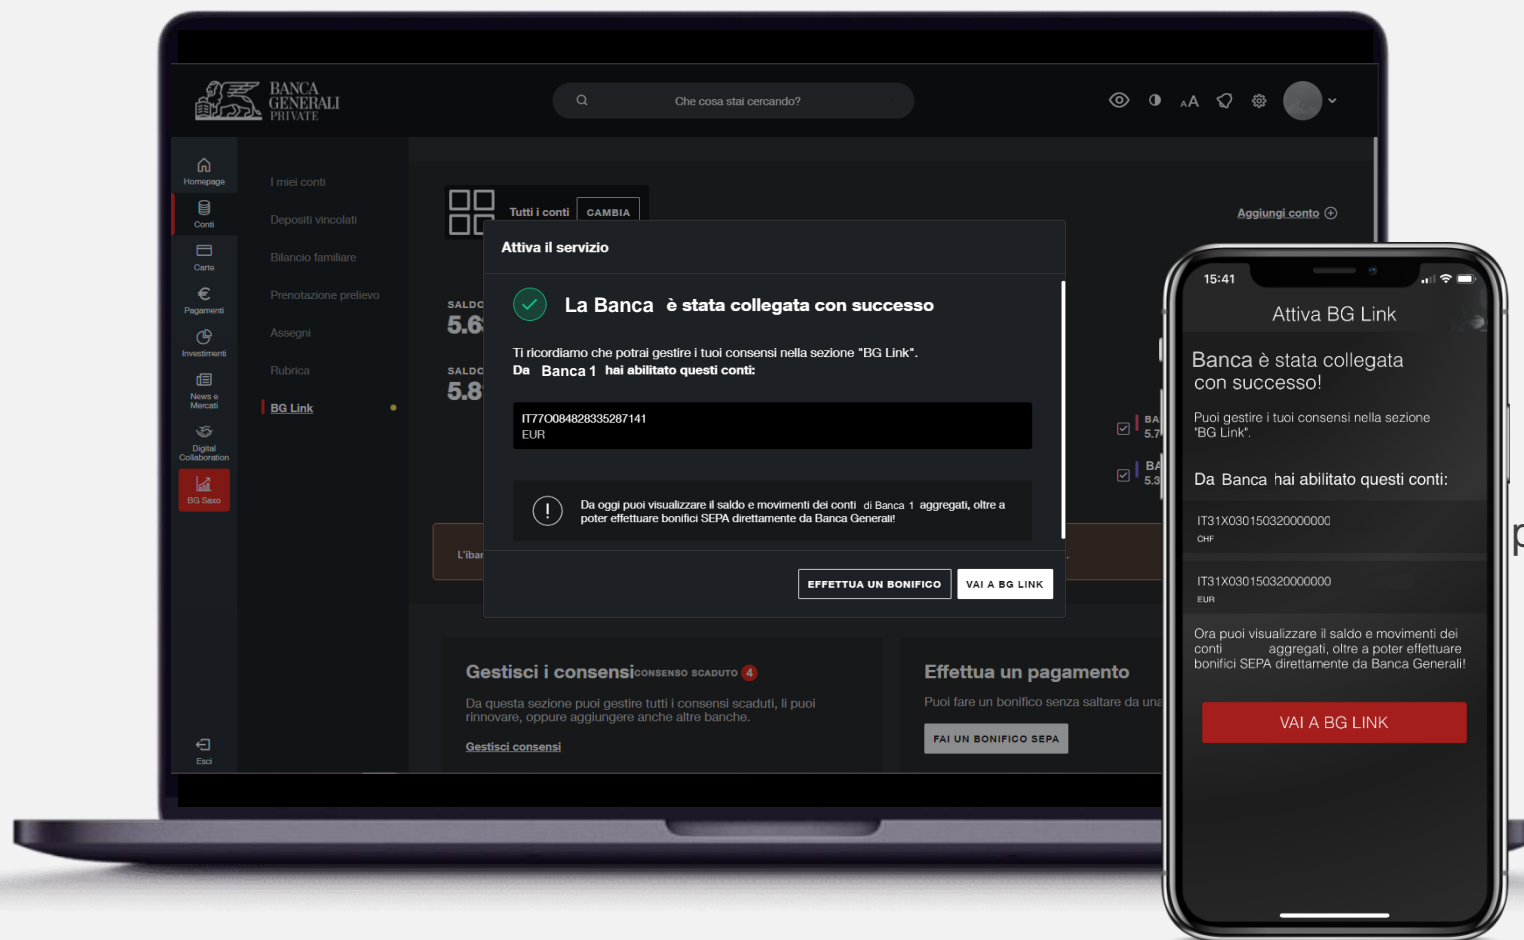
BANCA GENERALI PRIVATE

Che cosa stai cercando?

Homepage
Conti
Carte
Pagamenti
Investimenti
News e Mercati
Digital Collaboration
BG Saxo
Esci

I miei conti
Depositi vincolati
Bilancio familiare
Prenotazione prelievo
Assegni
Rubrica
BG Link

Tutti i conti CAMBIA

Aggiungi conto

SALDO
5.6
SALDO
5.8

L'iban

BA
5.7
BA
5.3

Attiva il servizio

La Banca è stata collegata con successo

Ti ricordiamo che potrai gestire i tuoi consensi nella sezione "BG Link".
Da Banca 1 hai abilitato questi conti:

IT77O084828335287141
EUR

Da oggi puoi visualizzare il saldo e movimenti dei conti di Banca 1 aggregati, oltre a poter effettuare bonifici SEPA direttamente da Banca Generali!

EFFETTUA UN BONIFICO
VAI A BG LINK

Gestisci i consensi CONSENSO SCADUTO 4
Da questa sezione puoi gestire tutti i consensi scaduti, li puoi rinnovare, oppure aggiungere anche altre banche.
Gestisci consensi

Effettua un pagamento
Puoi fare un bonifico senza saltare da una
FAI UN BONIFICO SEPA

15:41
Attiva BG Link
Banca è stata collegata con successo!
Puoi gestire i tuoi consensi nella sezione "BG Link".
Da Banca hai abilitato questi conti:
IT31X030150320000000
CHF
IT31X030150320000000
EUR
Ora puoi visualizzare il saldo e movimenti dei conti aggregati, oltre a poter effettuare bonifici SEPA direttamente da Banca Generali!
VAI A BG LINK